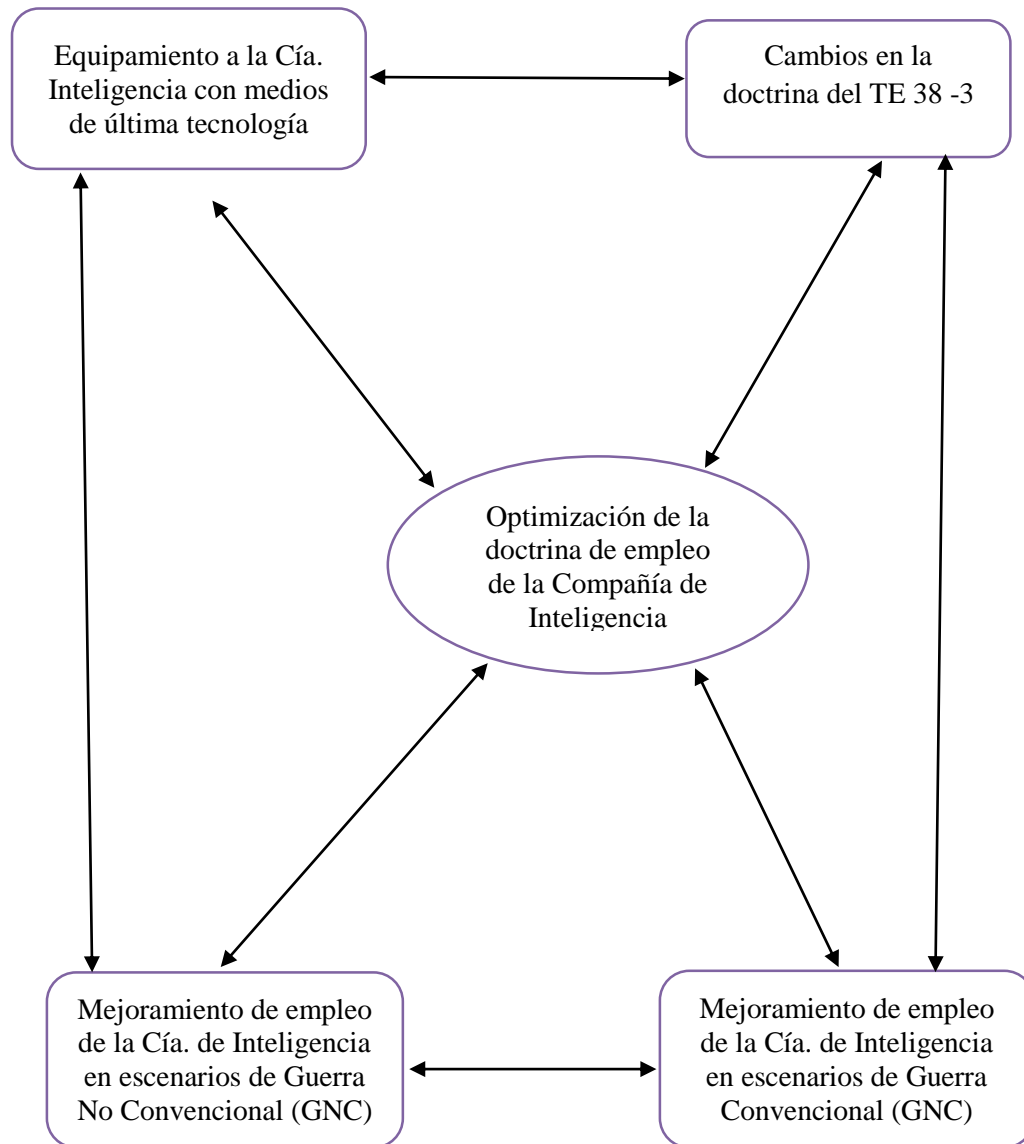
Equipamiento a la Cía. Inteligencia con medios de última tecnología

Cambios en la doctrina del TE 38 -3

Optimización de la doctrina de empleo de la Compañía de Inteligencia

Mejoramiento de empleo de la Cía. de Inteligencia en escenarios de Guerra No Convencional (GNC)

Mejoramiento de empleo de la Cía. de Inteligencia en escenarios de Guerra Convencional (GNC)